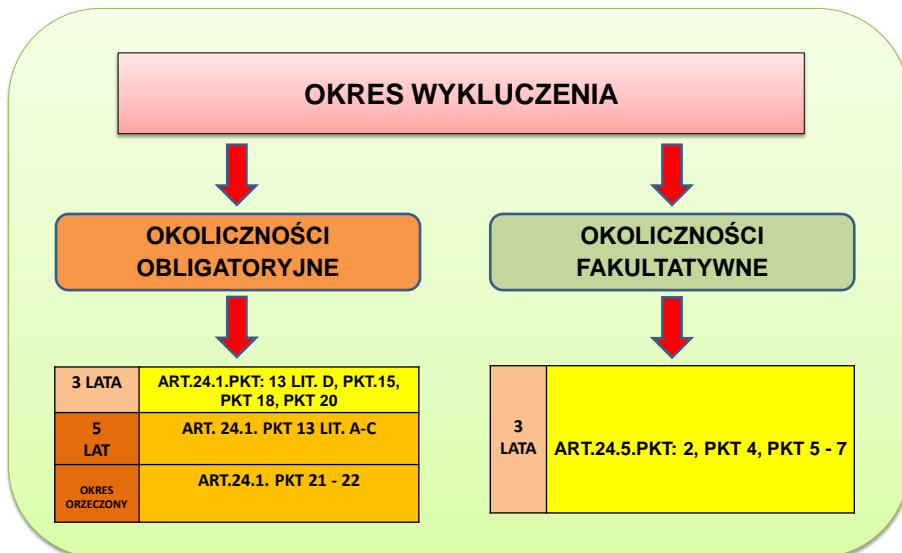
OKRES WYKLUCZENIA

OKOLICZNOŚCI OBLIGATORYJNE

OKOLICZNOŚCI FAKULTATYWNE

| 3 LATA | ART.24.1.PKT: 13 LIT. D, PKT.15, PKT 18, PKT 20 |
|---|---|
| 5 LAT | ART. 24.1. PKT 13 LIT. A-C |
| OKRES ORZECZONY | ART.24.1. PKT 21 - 22 |

| 3 LATA | ART.24.5.PKT: 2, PKT 4, PKT 5 - 7 |
|---|---|